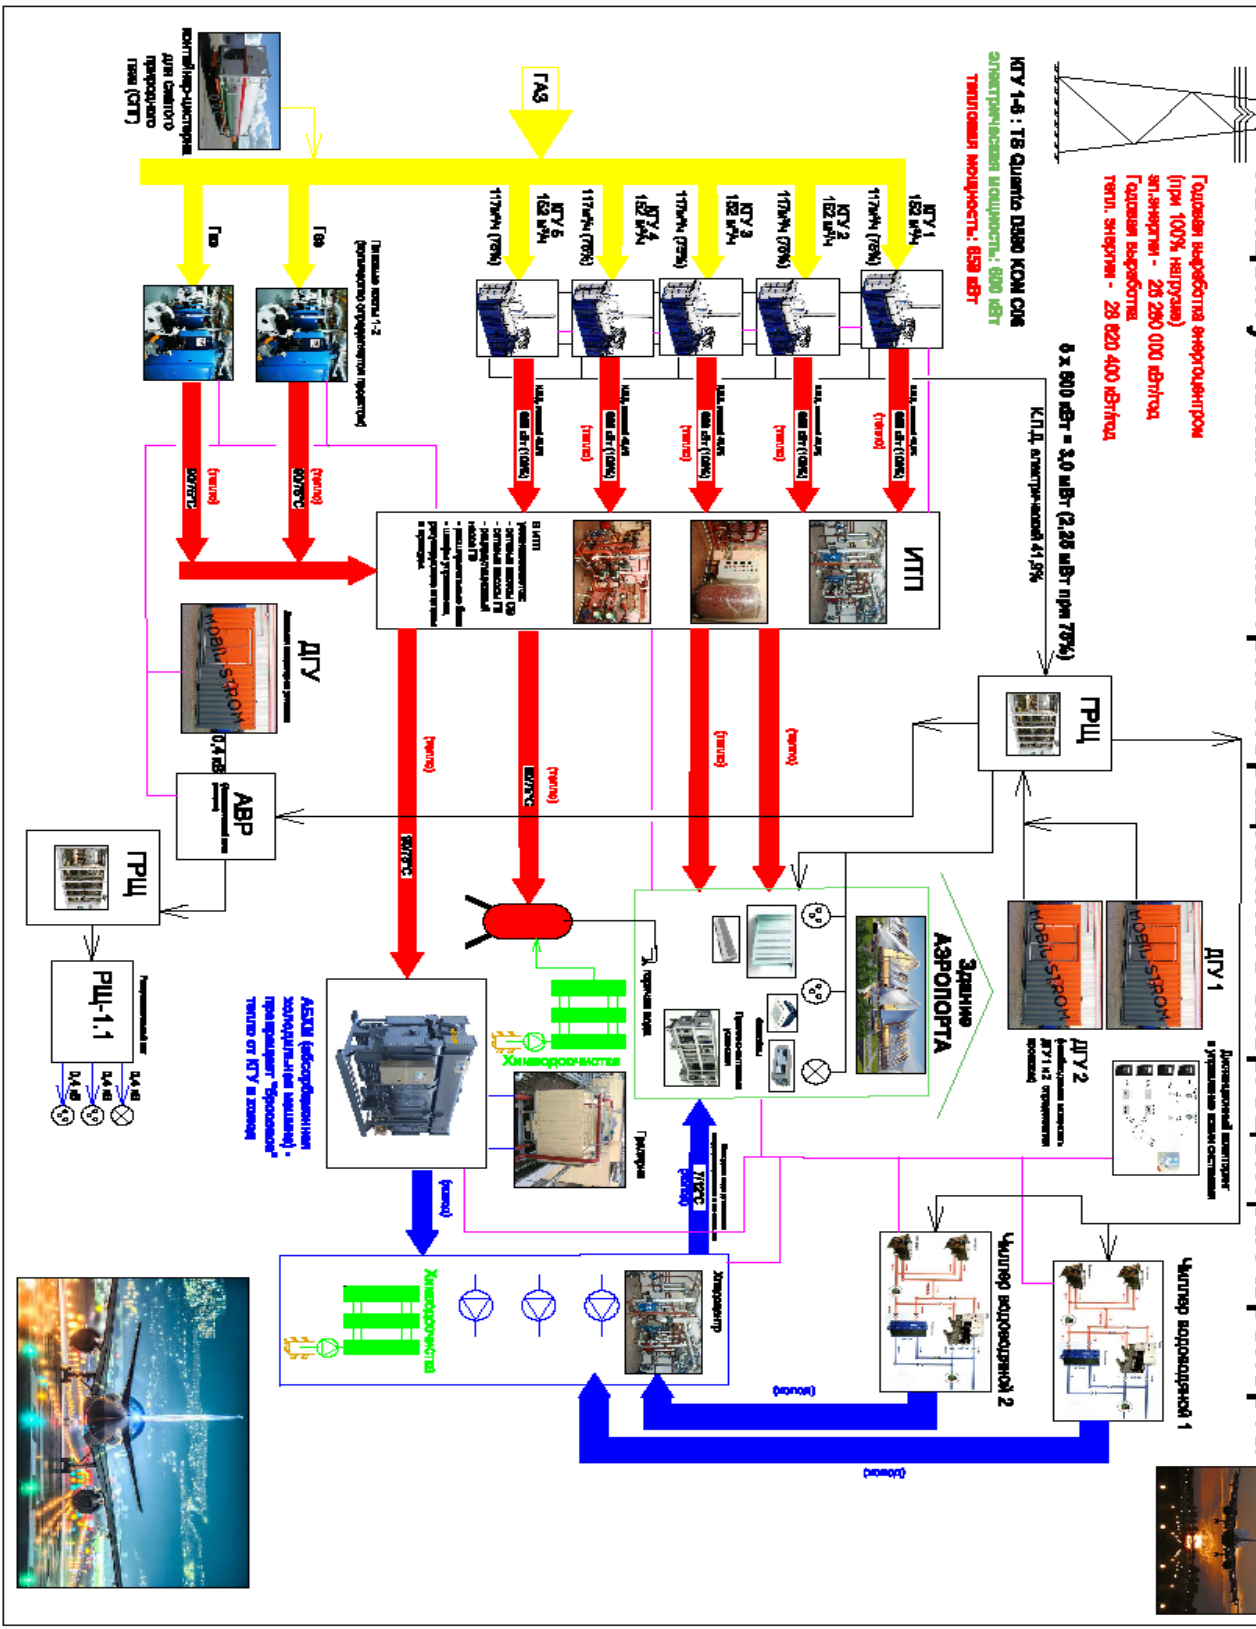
Годовая выработка энергоцентром (при 100% нагрузке)
эл.энергии - 28 280 000 кВт/год
Годовая выработка
тепл. энергии - 28 620 400 кВт/год

КГУ 1-6 : TB Quanto D580 KOM C06
электрическая мощность: 580 кВт
тепловая мощность: 659 кВт

6 х 600 кВт = 3,0 мВт (2,26 мВт при 75%)
К.П.Д. электрический 41,5%

контейнер-цистерна для сжатого природного газа (СПГ)

ГАЗ

КГУ 1
182 кВт
117м³/ч (75%)

КГУ 2
182 кВт
117м³/ч (75%)

КГУ 3
182 кВт
117м³/ч (75%)

КГУ 4
182 кВт
117м³/ч (75%)

КГУ 6
182 кВт
117м³/ч (75%)

Газ

Газ

Газовые котлы 1-2 (котельная отдельным проектом)

(тепло)
(тепло)
(тепло)
(тепло)
(тепло)

90/70°C
90/70°C

ИТП

ГРЩ

ДГУ

0,4 кВ

АВР

ГРЩ

РЩ-1.1

0,4 кВ
0,4 кВ
0,4 кВ

(тепло)
90/70°C
(тепло)
90/70°C
(тепло)
(тепло)

Здание АЭРОПОРТА

ДГУ 1

ДГУ 2

Химводоочистка

АБХМ (абсорбционная холодильная машина) - превращает "бросовое" тепло от КГУ в холод

Градирня

(холод)

7/12°C

Химводоочистка

Чиллер водоохлаждённый 2

Чиллер водоохлаждённый 1

(холод)

(холод)